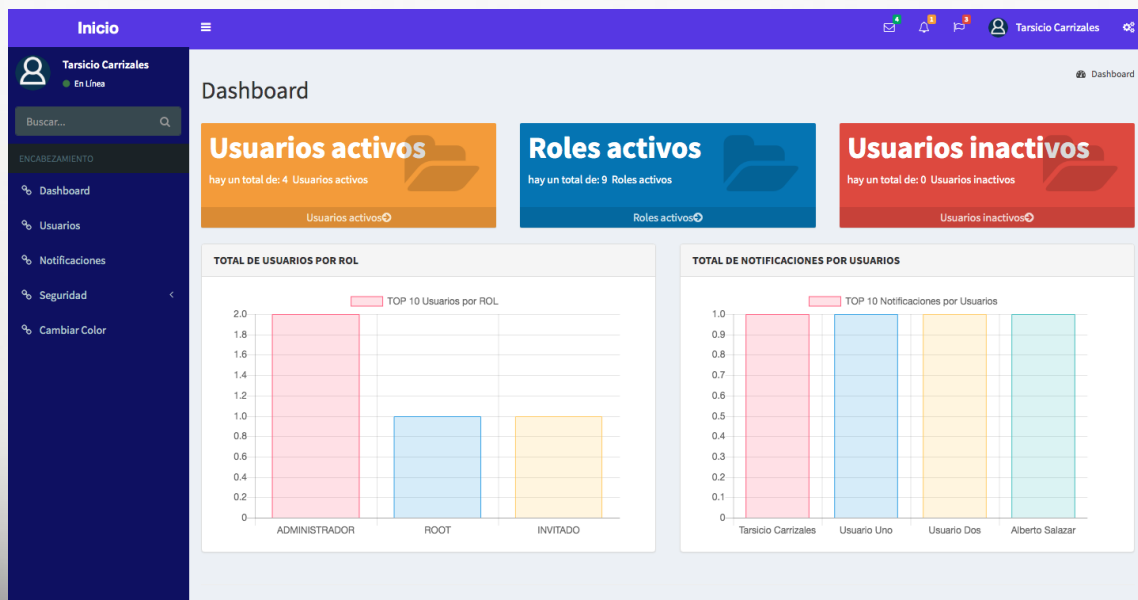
Inicio

≡

4 3 3 Tarsicio Carrizales

Tarsicio Carrizales
En Línea

Buscar...

ENCABEZAMIENTO

Dashboard

Usuarios

Notificaciones

Seguridad

Cambiar Color

Dashboard

Dashboard

Usuarios activos
hay un total de: 4 Usuarios activos
Usuarios activos

Roles activos
hay un total de: 9 Roles activos
Roles activos

Usuarios inactivos
hay un total de: 0 Usuarios inactivos
Usuarios inactivos

TOTAL DE USUARIOS POR ROL

TOP 10 Usuarios por ROL

2.0
1.8
1.6
1.4
1.2
1.0
0.8
0.6
0.4
0.2
0

ADMINISTRADOR ROOT INVITADO

TOTAL DE NOTIFICACIONES POR USUARIOS

TOP 10 Notificaciones por Usuarios

1.0
0.9
0.8
0.7
0.6
0.5
0.4
0.3
0.2
0.1
0

Tarsicio Carrizales Usuario Uno Usuario Dos Alberto Salazar